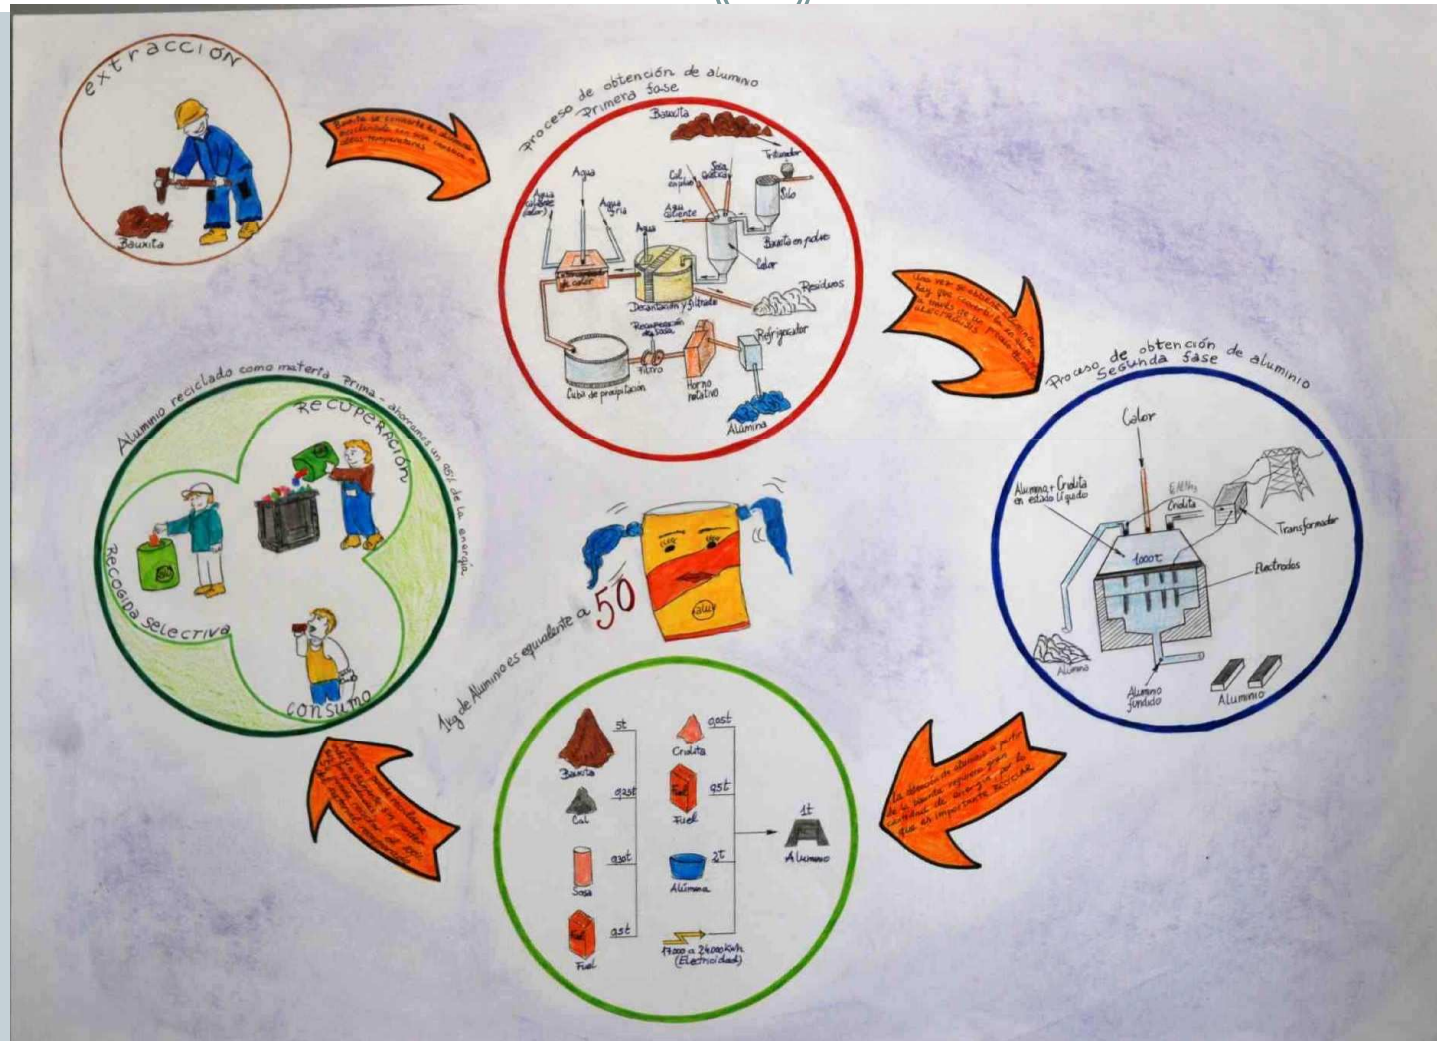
extracción

Bauxita

Bauxita se convierte en alúmina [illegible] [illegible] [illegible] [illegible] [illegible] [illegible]

Proceso de obtención de aluminio
Primera fase

Bauxita
Triturador
Silo
Cal en polvo
Sosa cáustica
Agua caliente
Agua
Agua caliente (calor)
Agua fría
Intercambiador de calor
Bauxita en polvo
Calor
Residuos
Decantación y filtrado
Recuperación de sosa
Filtro
Refrigerador
Cubo de precipitación
Horno rotativo
Alúmina

Una vez obtenida la alúmina hay que convertirla en aluminio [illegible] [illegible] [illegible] electrolisis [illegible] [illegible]

Proceso de obtención de aluminio
Segunda fase

Calor
Alúmina + Criolita en estado líquido
Criolita
1000°C
Transformador
Electrodos
Alúmina
Aluminio fundido
Aluminio

La obtención de aluminio a partir de la bauxita requiere gran cantidad de energía, por lo que es importante RECICLAR

5t
Bauxita
0,25t
Cal
0,30t
Sosa
0,5t
Fuel
0,05t
Criolita
0,5t
Fuel
2t
Alúmina
17.000 a 24.000 KWh (Electricidad)
1t
Aluminio

1kg de Aluminio es equivalente a 50

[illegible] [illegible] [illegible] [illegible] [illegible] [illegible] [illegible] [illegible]

Aluminio reciclado como materia prima - ahorramos un 95% de la energía
RECUPERACIÓN
RECOGIDA SELECTIVA
CONSUMO